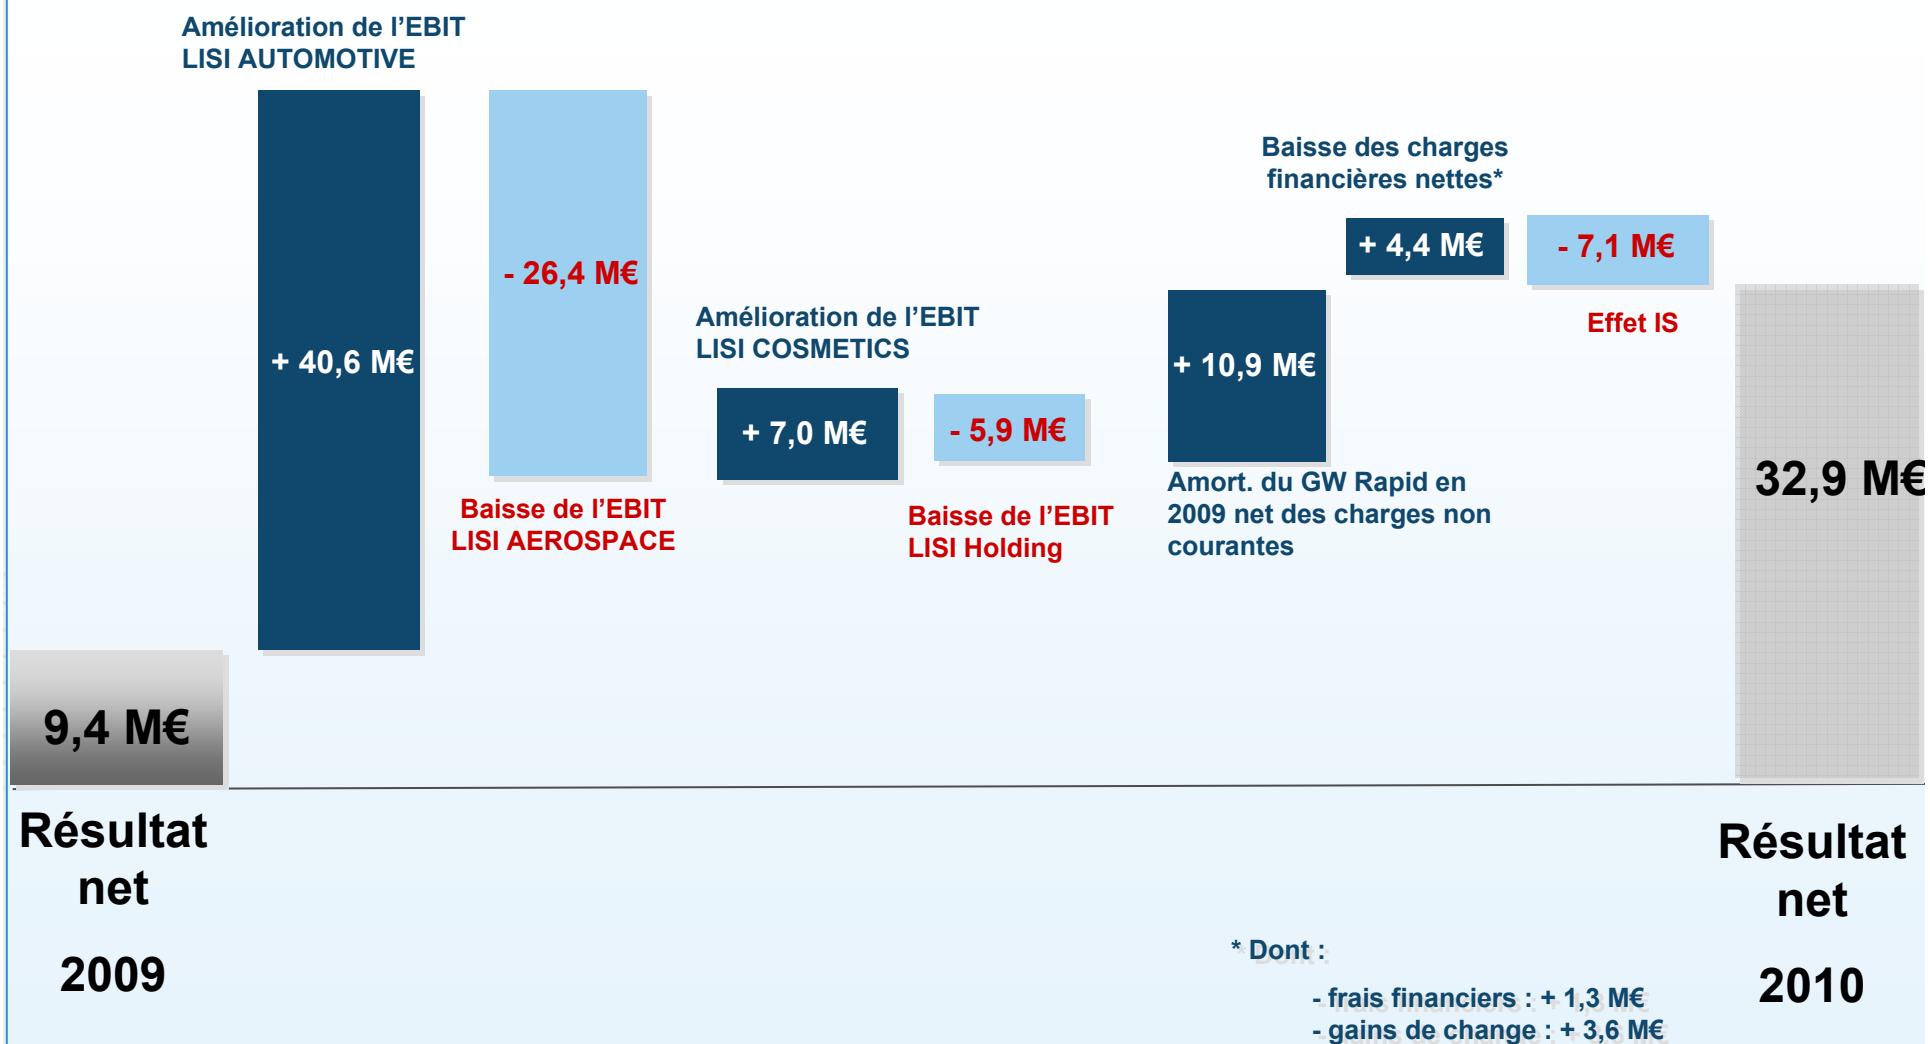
Amélioration de l'EBIT
LISI AUTOMOTIVE

+ 40,6 M€

- 26,4 M€

Baisse de l'EBIT
LISI AEROSPACE

Amélioration de l'EBIT
LISI COSMETICS

+ 7,0 M€

- 5,9 M€

Baisse de l'EBIT
LISI Holding

+ 10,9 M€

Amort. du GW Rapid en 2009 net des charges non courantes

Baisse des charges financières nettes*

+ 4,4 M€

- 7,1 M€

Effet IS

9,4 M€

32,9 M€

Résultat net

2009

Résultat net

2010

* Dont :

- frais financiers : + 1,3 M€
- gains de change : + 3,6 M€